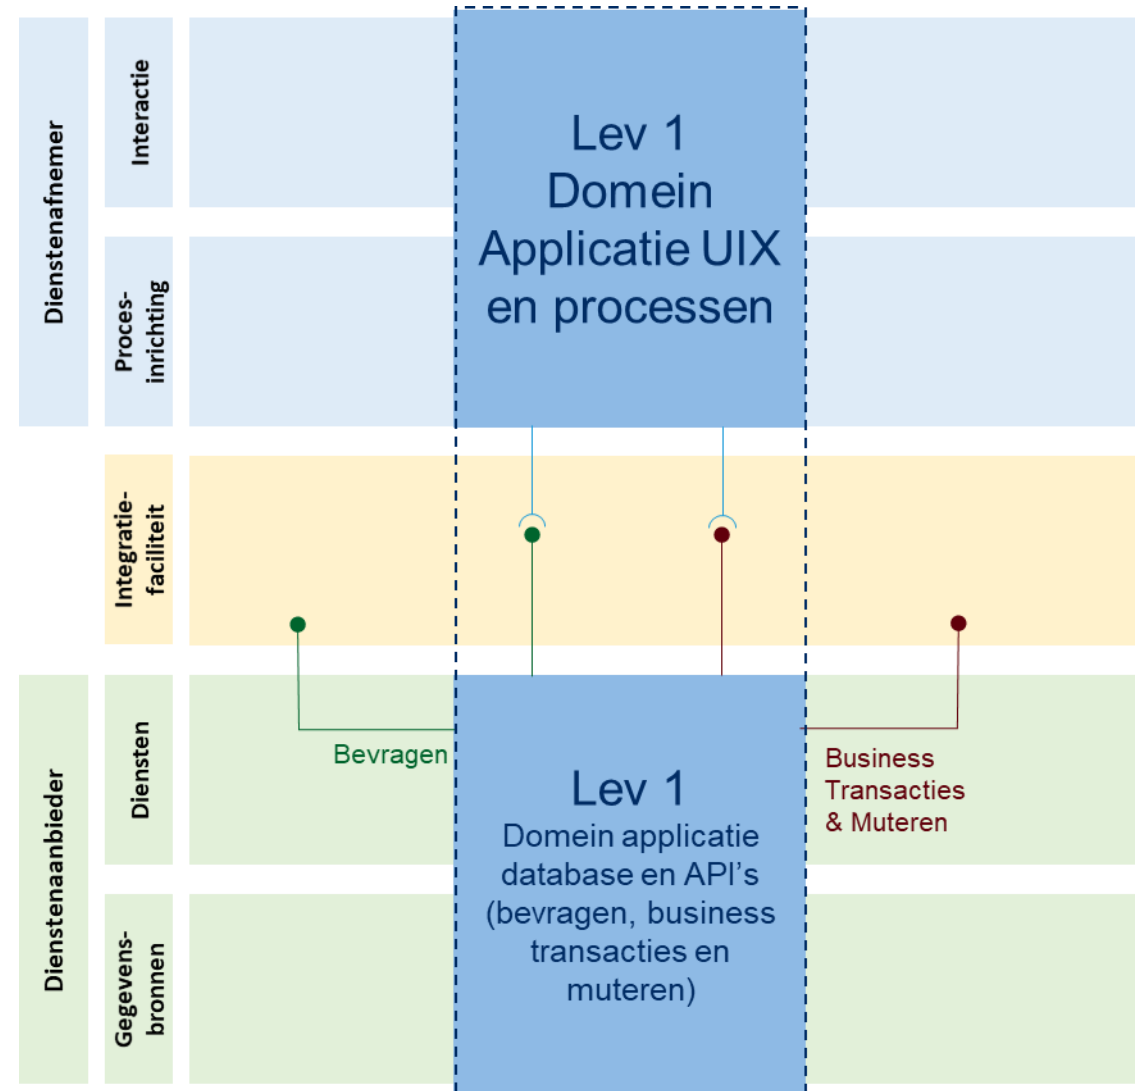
Dienstenafnemer

Interactie

Proces-inrichting

Lev 1
Domein
Applicatie UIX
en processen

Integratie-faciliteit

Dienstenaanbieder

Diensten

Gegevens-bronnen

Bevragen

Business Transacties & Muteren

Lev 1
Domein applicatie database en API’s (bevragen, business transacties en muteren)